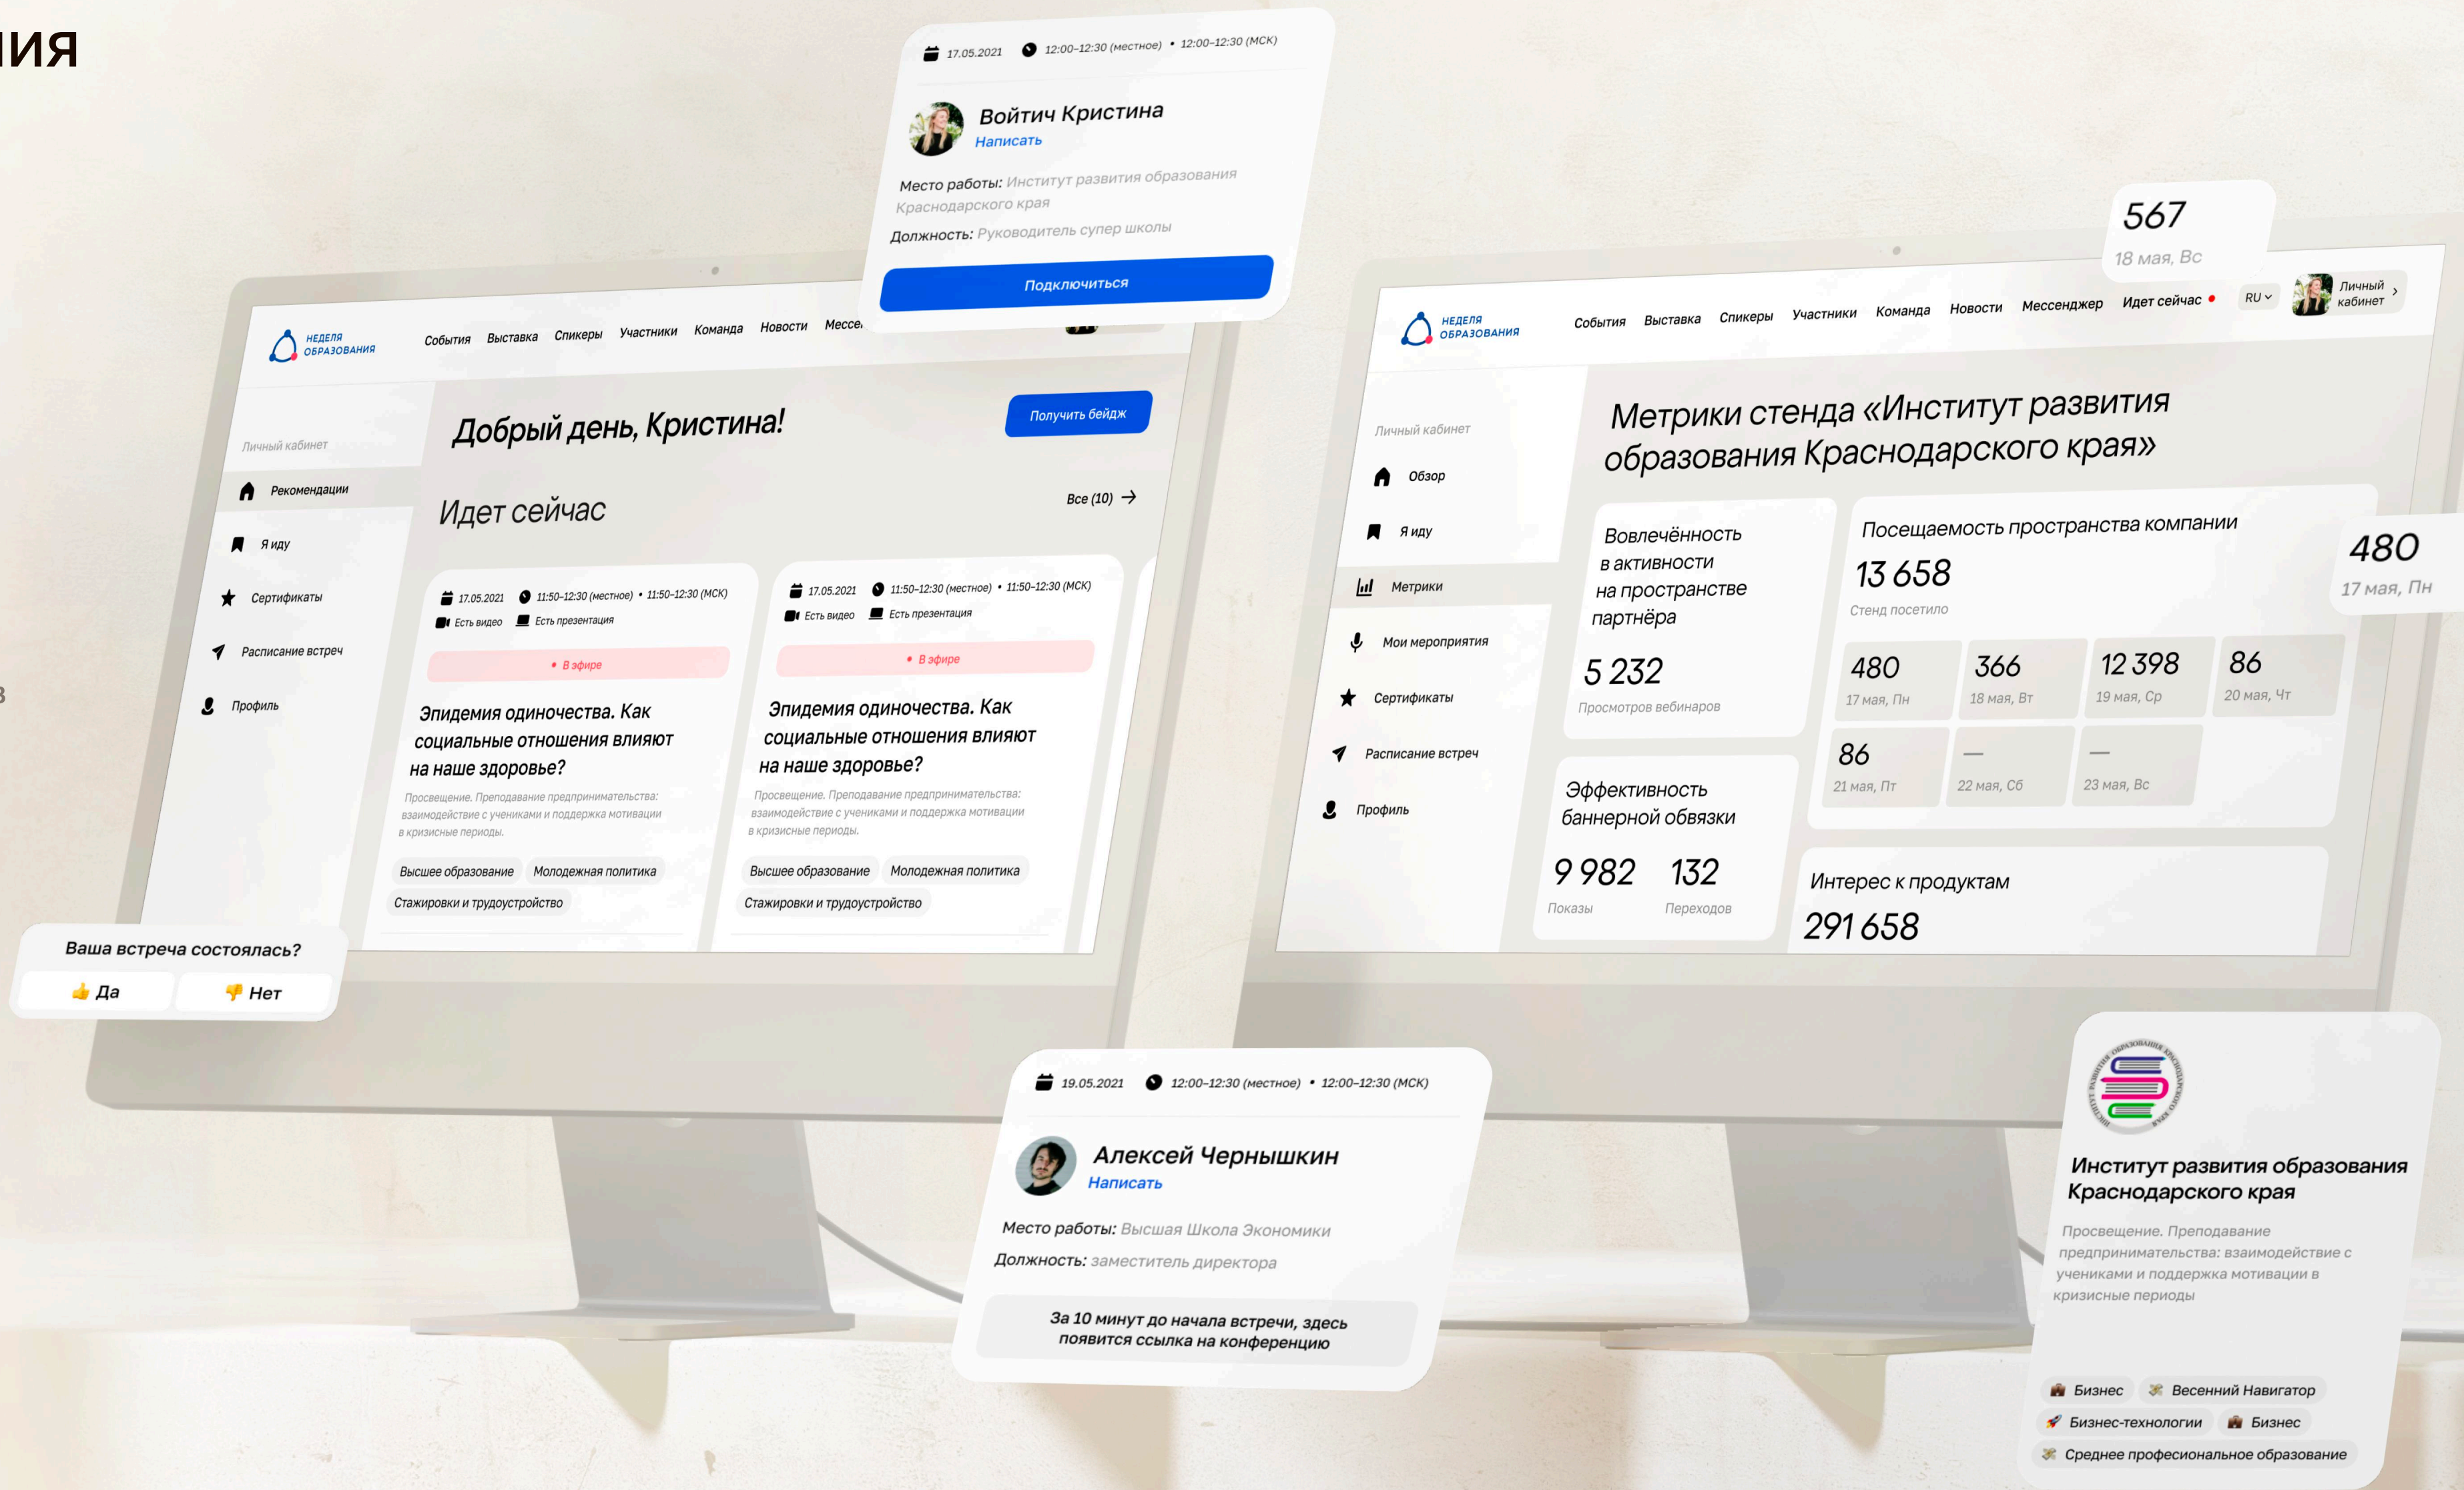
ИЯ

17.05.2021 12:00–12:30 (местное) • 12:00–12:30 (МСК)

Войтич Кристина
Написать

Место работы: Институт развития образования Краснодарского края

Должность: Руководитель супер школы

Подключиться

НЕДЕЛЯ ОБРАЗОВАНИЯ

События Выставка Спикеры Участники Команда Новости Мессе

Личный кабинет

Рекомендации

Я иду

Сертификаты

Расписание встреч

Профиль

Добрый день, Кристина!

Получить бейдж

Идет сейчас

Все (10)

17.05.2021 11:50–12:30 (местное) • 11:50–12:30 (МСК)
Есть видео Есть презентация
• В эфире

Эпидемия одиночества. Как социальные отношения влияют на наше здоровье?

Просвещение. Преподавание предпринимательства: взаимодействие с учениками и поддержка мотивации в кризисные периоды.

Высшее образование Молодежная политика Стажировки и трудоустройство

17.05.2021 11:50–12:30 (местное) • 11:50–12:30 (МСК)
Есть видео Есть презентация
• В эфире

Эпидемия одиночества. Как социальные отношения влияют на наше здоровье?

Просвещение. Преподавание предпринимательства: взаимодействие с учениками и поддержка мотивации в кризисные периоды.

Высшее образование Молодежная политика Стажировки и трудоустройство

Ваша встреча состоялась?

👍 Да 👎 Нет

567
18 мая, Вс

НЕДЕЛЯ ОБРАЗОВАНИЯ

События Выставка Спикеры Участники Команда Новости Мессенджер Идет сейчас RU Личный кабинет

Личный кабинет

Обзор

Я иду

Метрики

Мои мероприятия

Сертификаты

Расписание встреч

Профиль

Метрики стенда «Институт развития образования Краснодарского края»

Вовлечённость в активности на пространстве партнёра
5 232
Просмотров вебинаров

Посещаемость пространства компании
13 658
Стенд посетило

480
17 мая, Пн

| 480 17 мая, Пн | 366 18 мая, Вт | 12 398 19 мая, Ср | 86 20 мая, Чт |
|---|---|---|---|
| 86 21 мая, Пт | — 22 мая, Сб | — 23 мая, Вс | |

Эффективность баннерной обвязки
9 982 Показы
132 Переходов

Интерес к продуктам
291 658

19.05.2021 12:00–12:30 (местное) • 12:00–12:30 (МСК)

Алексей Чернышкин
Написать

Место работы: Высшая Школа Экономики

Должность: заместитель директора

За 10 минут до начала встречи, здесь появится ссылка на конференцию

Институт развития образования Краснодарского края

Просвещение. Преподавание предпринимательства: взаимодействие с учениками и поддержка мотивации в кризисные периоды

Бизнес Весенний Навигатор Бизнес-технологии Бизнес Среднее професиональное образование